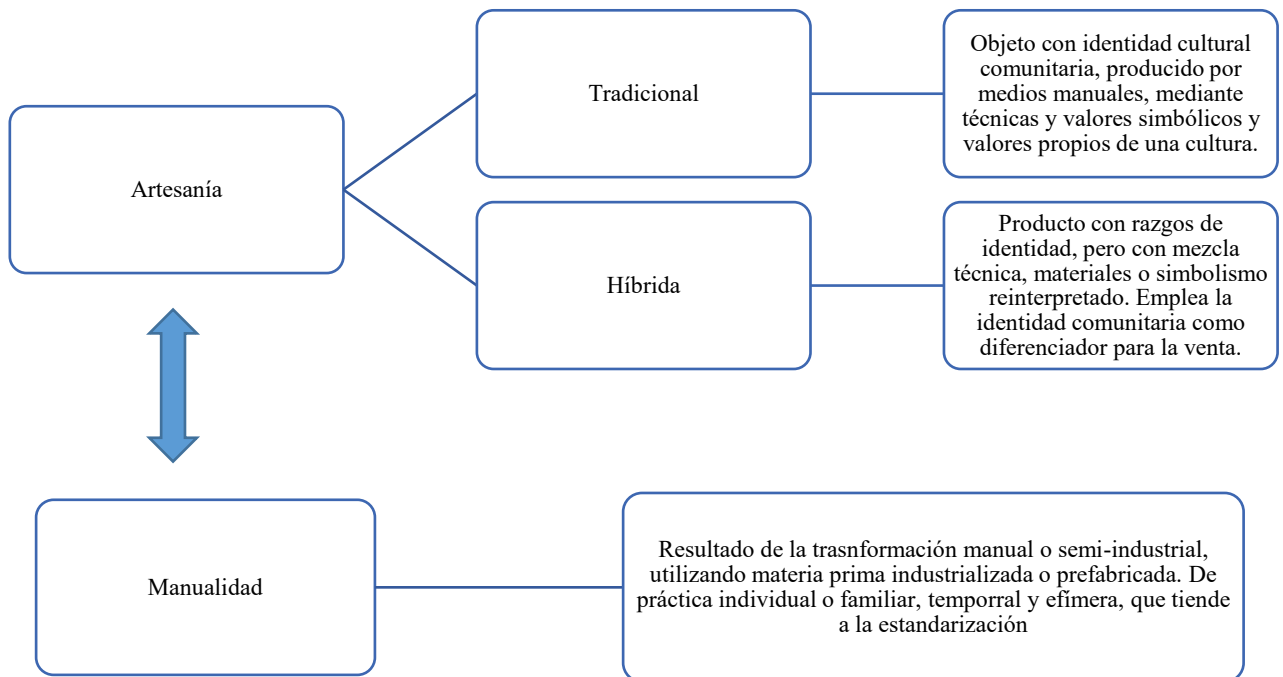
Artesanía

Tradicional

Objeto con identidad cultural comunitaria, producido por medios manuales, mediante técnicas y valores simbólicos y valores propios de una cultura.

Híbrida

Producto con razgos de identidad, pero con mezcla técnica, materiales o simbolismo reinterpretado. Emplea la identidad comunitaria como diferenciador para la venta.

Manualidad

Resultado de la trasnformación manual o semi-industrial, utilizando materia prima industrializada o prefabricada. De práctica individual o familiar, temporral y efímera, que tiende a la estandarización